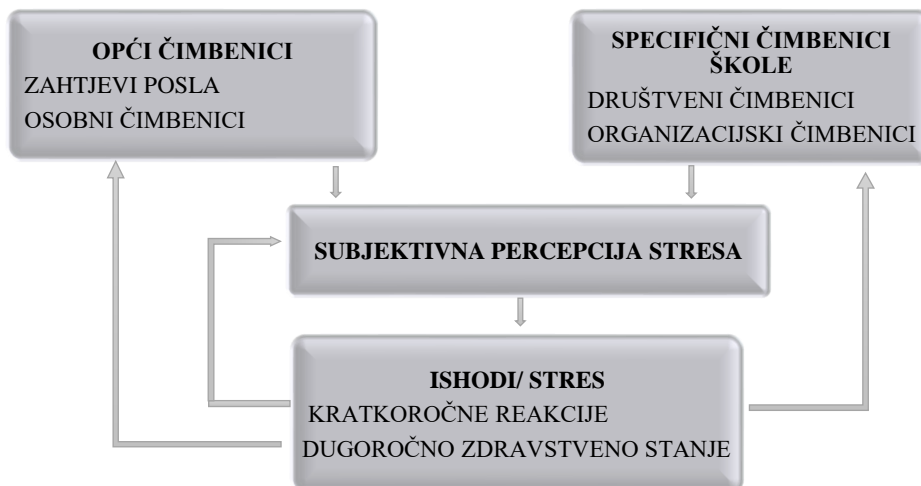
OPĆI ČIMBENICI
ZAHTJEVI POSLA
OSOBNI ČIMBENICI

SPECIFIČNI ČIMBENICI ŠKOLE
DRUŠTVENI ČIMBENICI
ORGANIZACIJSKI ČIMBENICI

SUBJEKTIVNA PERCEPCIJA STRESA

ISHODI/ STRES
KRATKOROČNE REAKCIJE
DUGOROČNO ZDRAVSTVENO STANJE